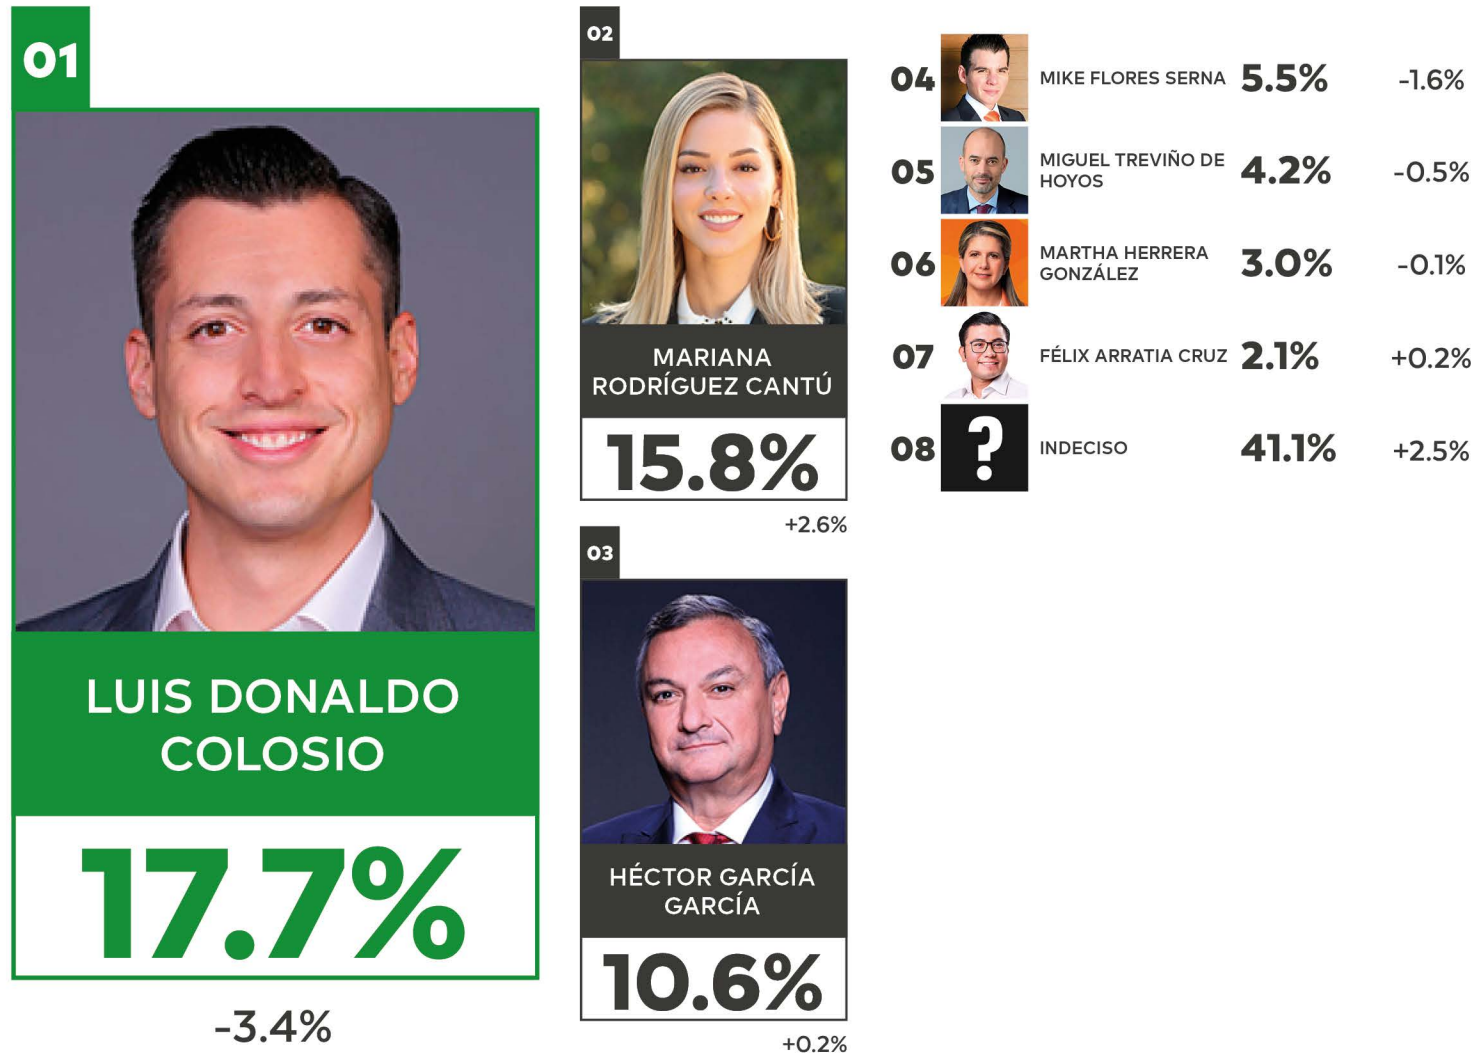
01

LUIS DONALDO COLOSIO

17.7%

-3.4%

02

MARIANA RODRÍGUEZ CANTÚ

15.8%

+2.6%

03

HÉCTOR GARCÍA GARCÍA

10.6%

+0.2%

| | | | |
|---|---|---|---|
| 04 | MIKE FLORES SERNA | 5.5% | -1.6% |
| 05 | MIGUEL TREVIÑO DE HOYOS | 4.2% | -0.5% |
| 06 | MARTHA HERRERA GONZÁLEZ | 3.0% | -0.1% |
| 07 | FÉLIX ARRATIA CRUZ | 2.1% | +0.2% |
| 08 | ? INDECISO | 41.1% | +2.5% |